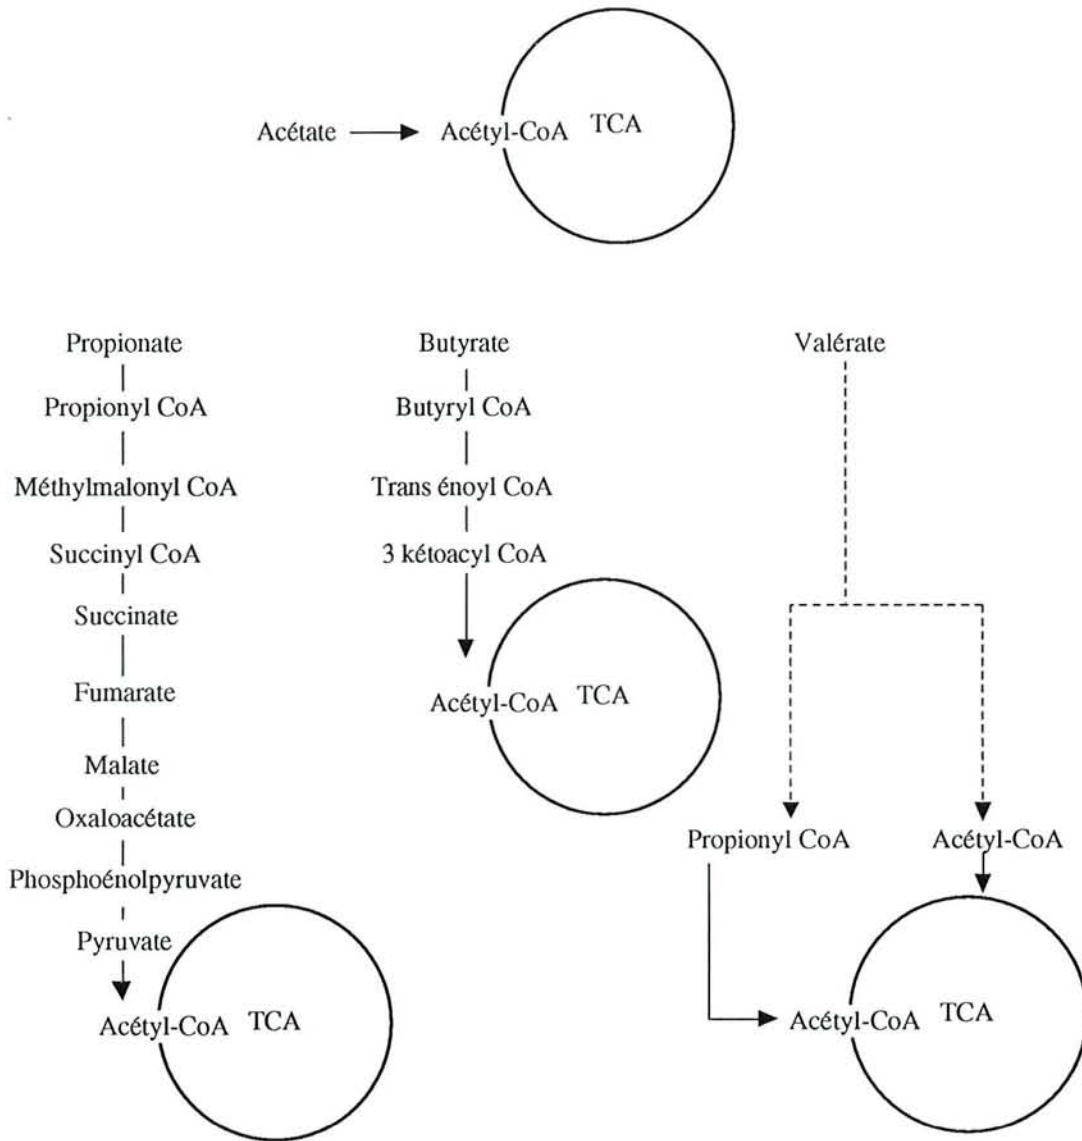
Acétate → Acétyl-CoA TCA

Propionate
Propionyl CoA
Méthylmalonyl CoA
Succinyl CoA
Succinate
Fumarate
Malate
Oxaloacétate
Phosphoénolpyruvate
Pyruvate
Acétyl-CoA TCA

Butyrate
Butyryl CoA
Trans énoyl CoA
3 kétoacyl CoA
Acétyl-CoA TCA

Valérate
Propionyl CoA
Acétyl-CoA
Acétyl-CoA TCA